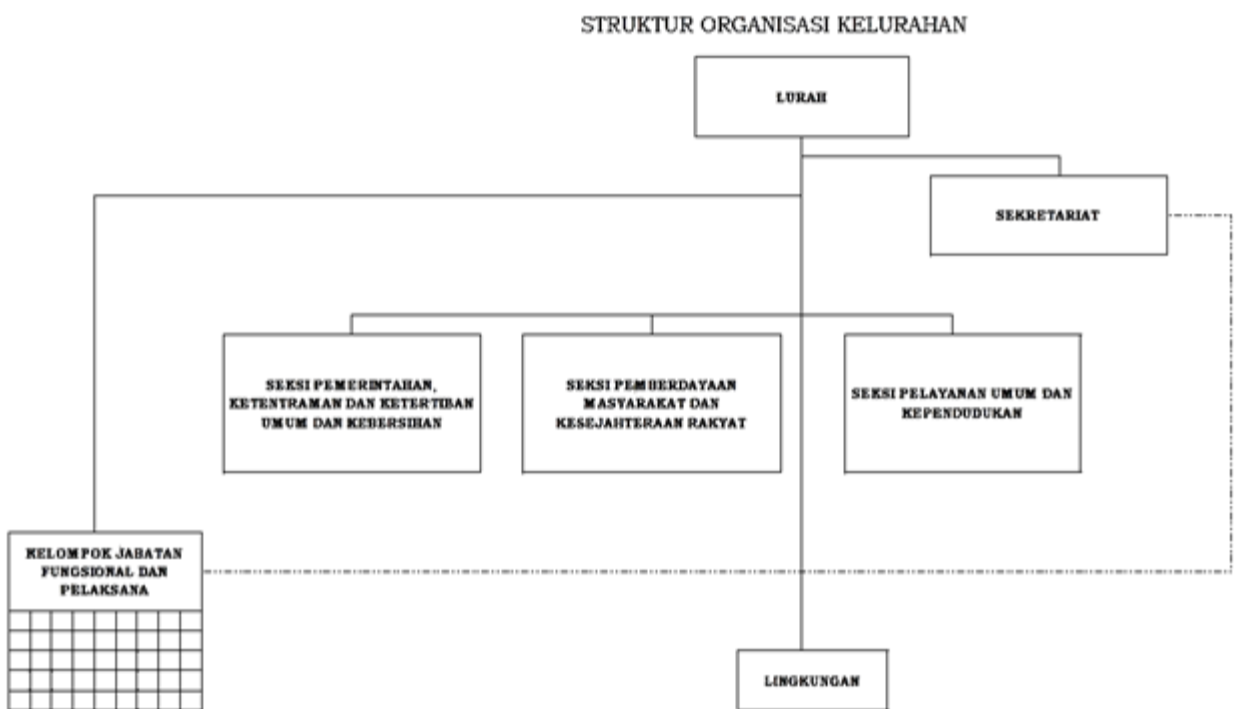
STRUKTUR ORGANISASI KELURAHAN

LURAH

SEKRETARIAT

SEKSI PEMERINTAHAN, KETENTRAMAN DAN KETERTIBAN UMUM DAN KEBERSIHAN

SEKSI PEMBERDAYAAN MASYARAKAT DAN KESEJAHTERAAN RAKYAT

SEKSI PELAYANAN UMUM DAN KEPENDUDUKAN

KELOMPOK JABATAN FUNGSIONAL DAN PELAKSANA

LINGKUNGAN